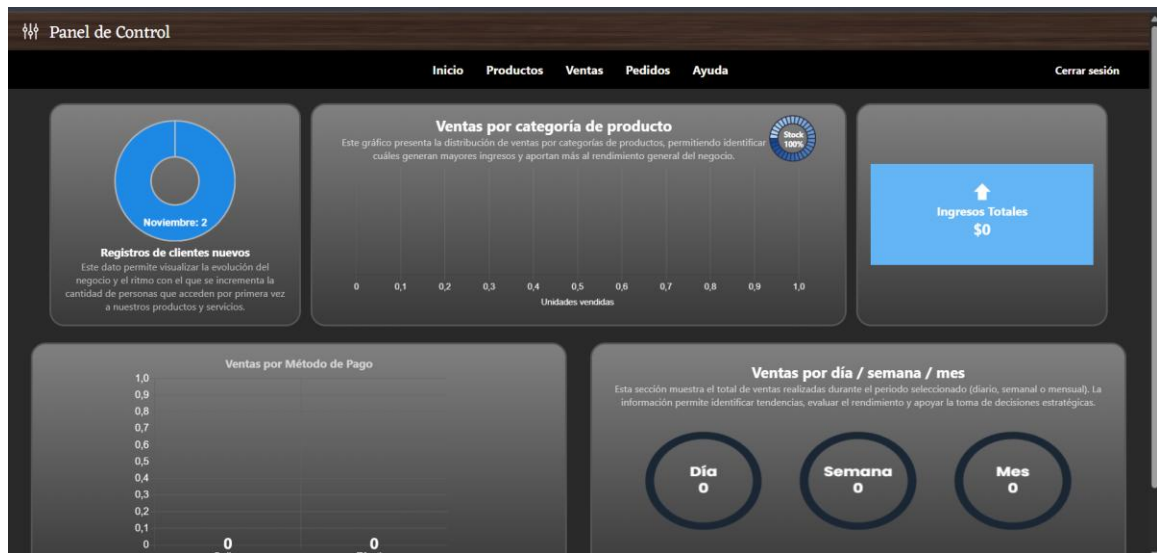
Panel de Control

Inicio Productos Ventas Pedidos Ayuda

Cerrar sesión

Noviembre: 2

Registros de clientes nuevos

Este dato permite visualizar la evolución del negocio y el ritmo con el que se incrementa la cantidad de personas que acceden por primera vez a nuestros productos y servicios.

Ventas por categoría de producto

Stock 100%

Este gráfico presenta la distribución de ventas por categorías de productos, permitiendo identificar cuáles generan mayores ingresos y aportan más al rendimiento general del negocio.

0 0,1 0,2 0,3 0,4 0,5 0,6 0,7 0,8 0,9 1,0

Unidades vendidas

Ingresos Totales

$0

Ventas por Método de Pago

1,0
0,9
0,8
0,7
0,6
0,5
0,4
0,3
0,2
0,1
0

0 0

Ventas por día / semana / mes

Esta sección muestra el total de ventas realizadas durante el periodo seleccionado (diario, semanal o mensual). La información permite identificar tendencias, evaluar el rendimiento y apoyar la toma de decisiones estratégicas.

Día
0

Semana
0

Mes
0